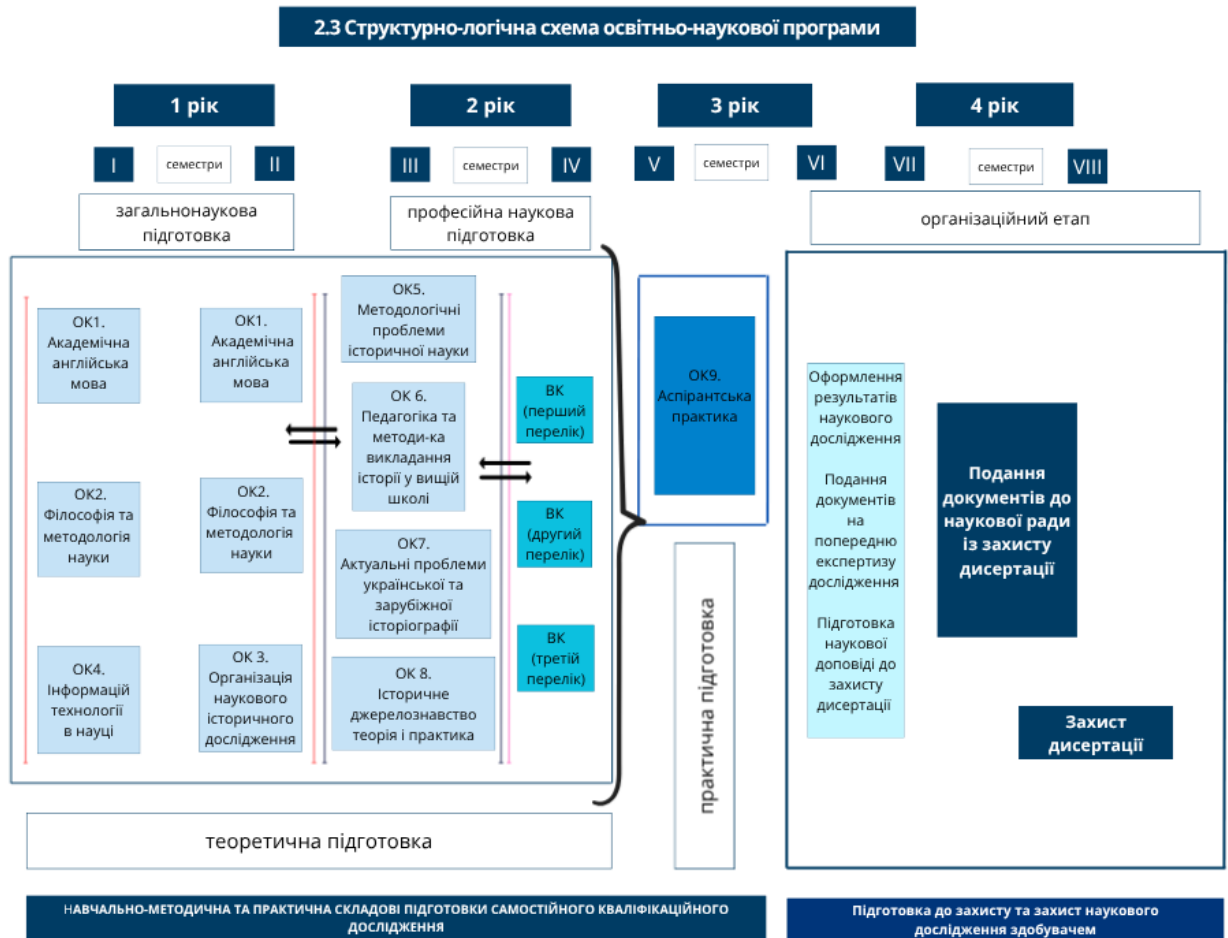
2.3 Структурно-логічна схема освітньо-наукової програми

1 рік

2 рік

3 рік

4 рік

I семестри II

III семестри IV

V семестри VI

VII семестри VIII

загальнонаукова підготовка

професійна наукова підготовка

організаційний етап

ОК1. Академічна англійська мова

ОК2. Філософія та методологія науки

ОК4. Інформацій технології в науці

ОК1. Академічна англійська мова

ОК2. Філософія та методологія науки

ОК 3. Організація наукового історичного дослідження

ОК5. Методологічні проблеми історичної науки

ОК 6. Педагогіка та методи-ка викладання історії у вищій школі

ОК7. Актуальні проблеми української та зарубіжної історіографії

ОК 8. Історичне джерелознавство теорія і практика

ВК (перший перелік)

ВК (другий перелік)

ВК (третій перелік)

ОК9. Аспірантська практика

практична підготовка

Оформлення результатів наукового дослідження

Подання документів на попередню експертизу дослідження

Підготовка наукової доповіді до захисту дисертації

Подання документів до наукової ради із захисту дисертації

Захист дисертації

теоретична підготовка

НАВЧАЛЬНО-МЕТОДИЧНА ТА ПРАКТИЧНА СКЛАДОВІ ПІДГОТОВКИ САМОСТІЙНОГО КВАЛІФІКАЦІЙНОГО ДОСЛІДЖЕННЯ

Підготовка до захисту та захист наукового дослідження здобувачем